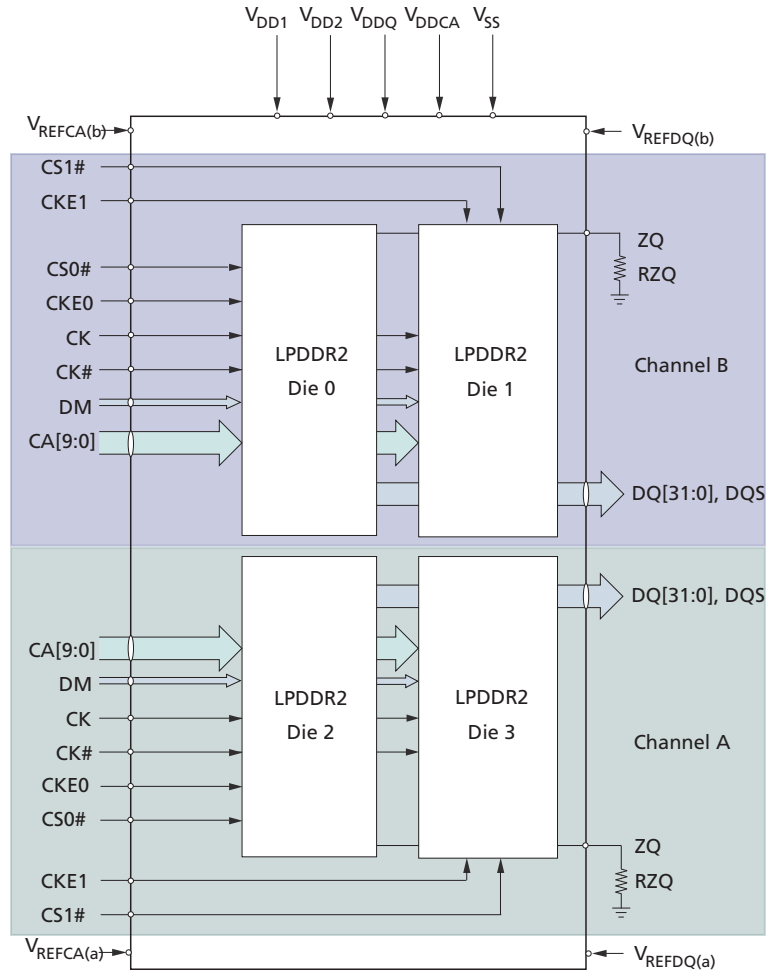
$V_{DD1}$ $V_{DD2}$ $V_{DDQ}$ $V_{DDCA}$ $V_{SS}$

$V_{REFCA(b)}$

$V_{REFDQ(b)}$

CS1#

CKE1

ZQ

RZQ

CS0#

CKE0

CK

CK#

DM

CA[9:0]

LPDDR2
Die 0

LPDDR2
Die 1

Channel B

DQ[31:0], DQS

DQ[31:0], DQS

CA[9:0]

DM

CK

CK#

CKE0

CS0#

LPDDR2
Die 2

LPDDR2
Die 3

Channel A

ZQ

CKE1

RZQ

CS1#

$V_{REFCA(a)}$

$V_{REFDQ(a)}$